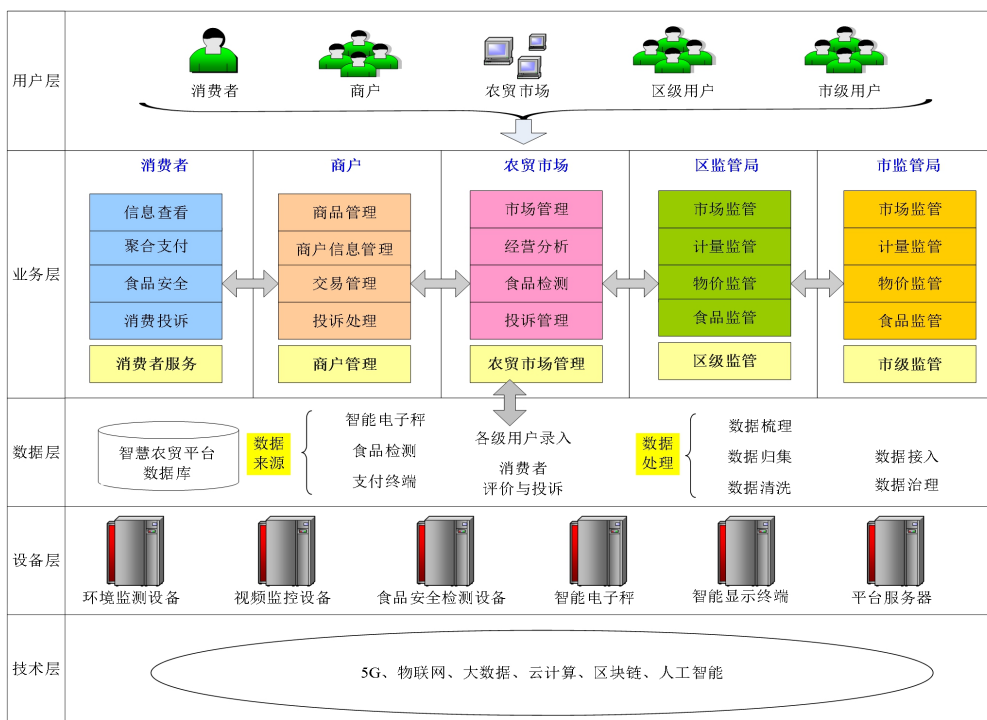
用户层

消费者 商户 农贸市场 区级用户 市级用户

业务层

消费者
信息查看
聚合支付
食品安全
消费投诉
消费者服务

商户
商品管理
商户信息管理
交易管理
投诉处理
商户管理

农贸市场
市场管理
经营分析
食品检测
投诉管理
农贸市场管理

区监管局
市场监管
计量监管
物价监管
食品监管
区级监管

市监管局
市场监管
计量监管
物价监管
食品监管
市级监管

数据层

智慧农贸平台数据库

数据来源

智能电子秤
食品检测
支付终端

各级用户录入
消费者评价与投诉

数据处理

数据梳理
数据归集
数据清洗

数据接入
数据治理

设备层

环境监测设备 视频监控设备 食品安全检测设备 智能电子秤 智能显示终端 平台服务器

技术层

5G、物联网、大数据、云计算、区块链、人工智能